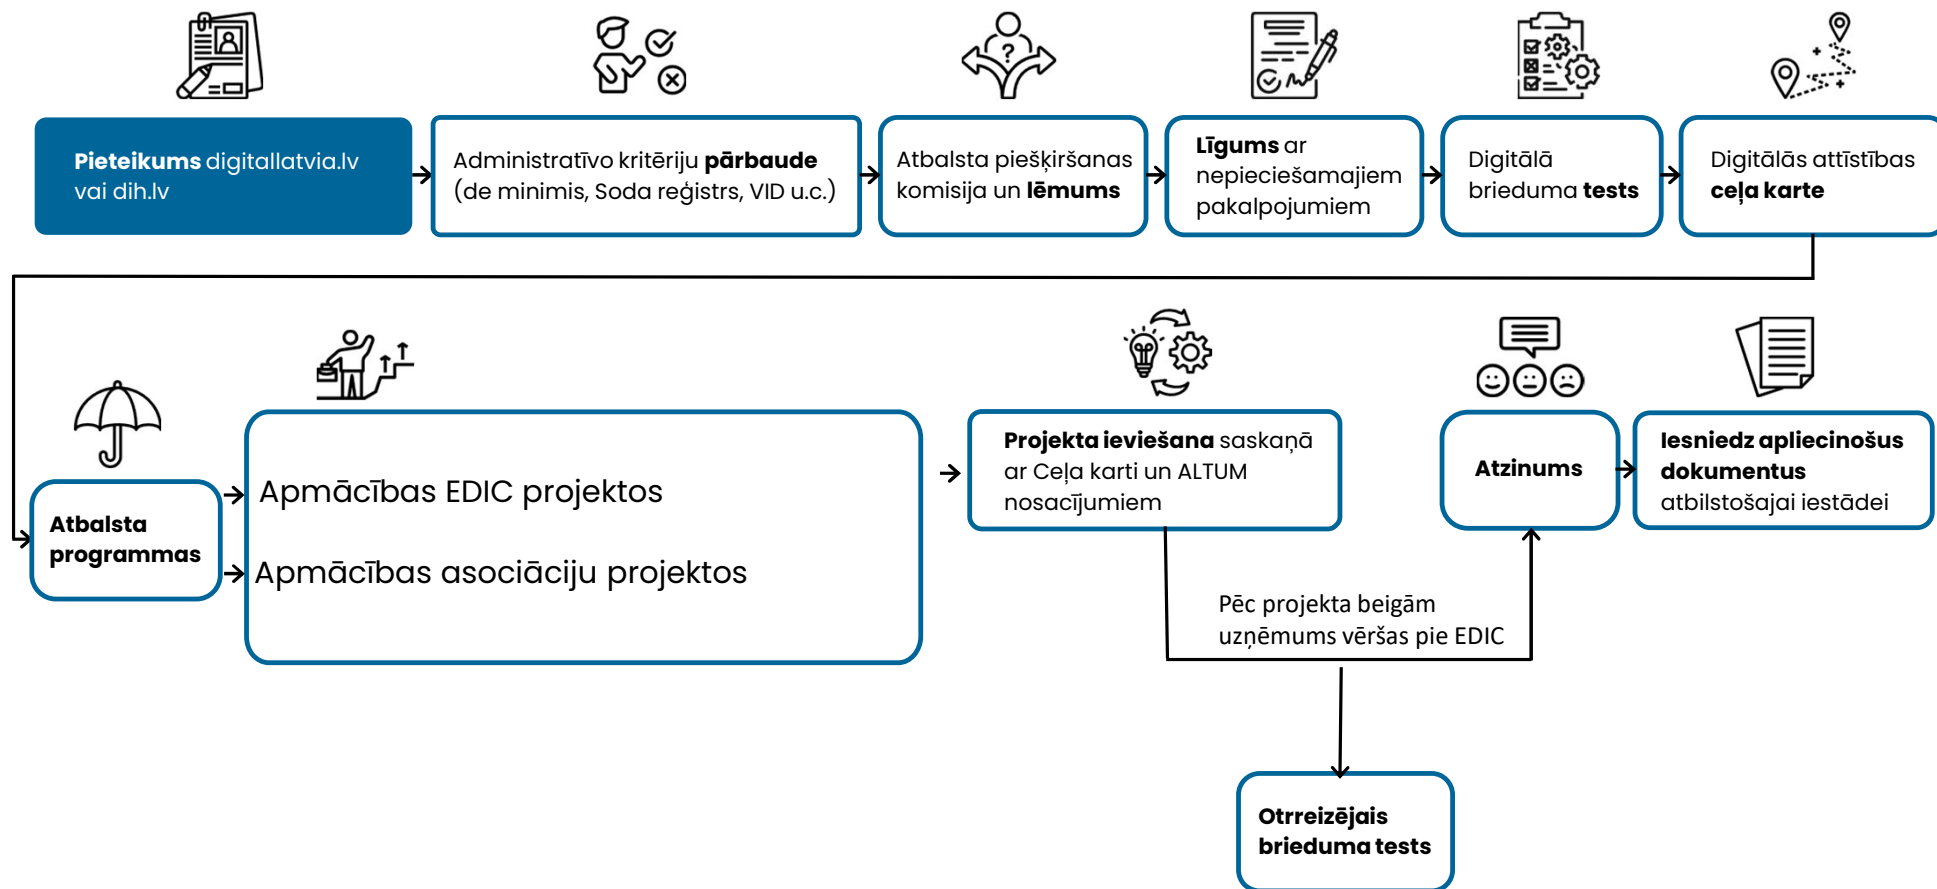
Pieteikums digitallatvia.lv vai dih.lv

Administratīvo kritēriju pārbaude (de minimis, Soda reģistrs, VID u.c.)

Atbalsta piešķiršanas komisija un lēmums

Līgums ar nepieciešamajiem pakalpojumiem

Digitālā brieduma tests

Digitālās attīstības ceļa karte

Atbalsta programmas

Apmācības EDIC projektos

Apmācības asociāciju projektos

Projekta ieviešana saskaņā ar Ceļa karti un ALTUM nosacījumiem

Atzinums

Iesniedz apliecinošus dokumentus atbilstošajai iestādei

Pēc projekta beigām uzņēmums vēršas pie EDIC

Otrreizējais brieduma tests